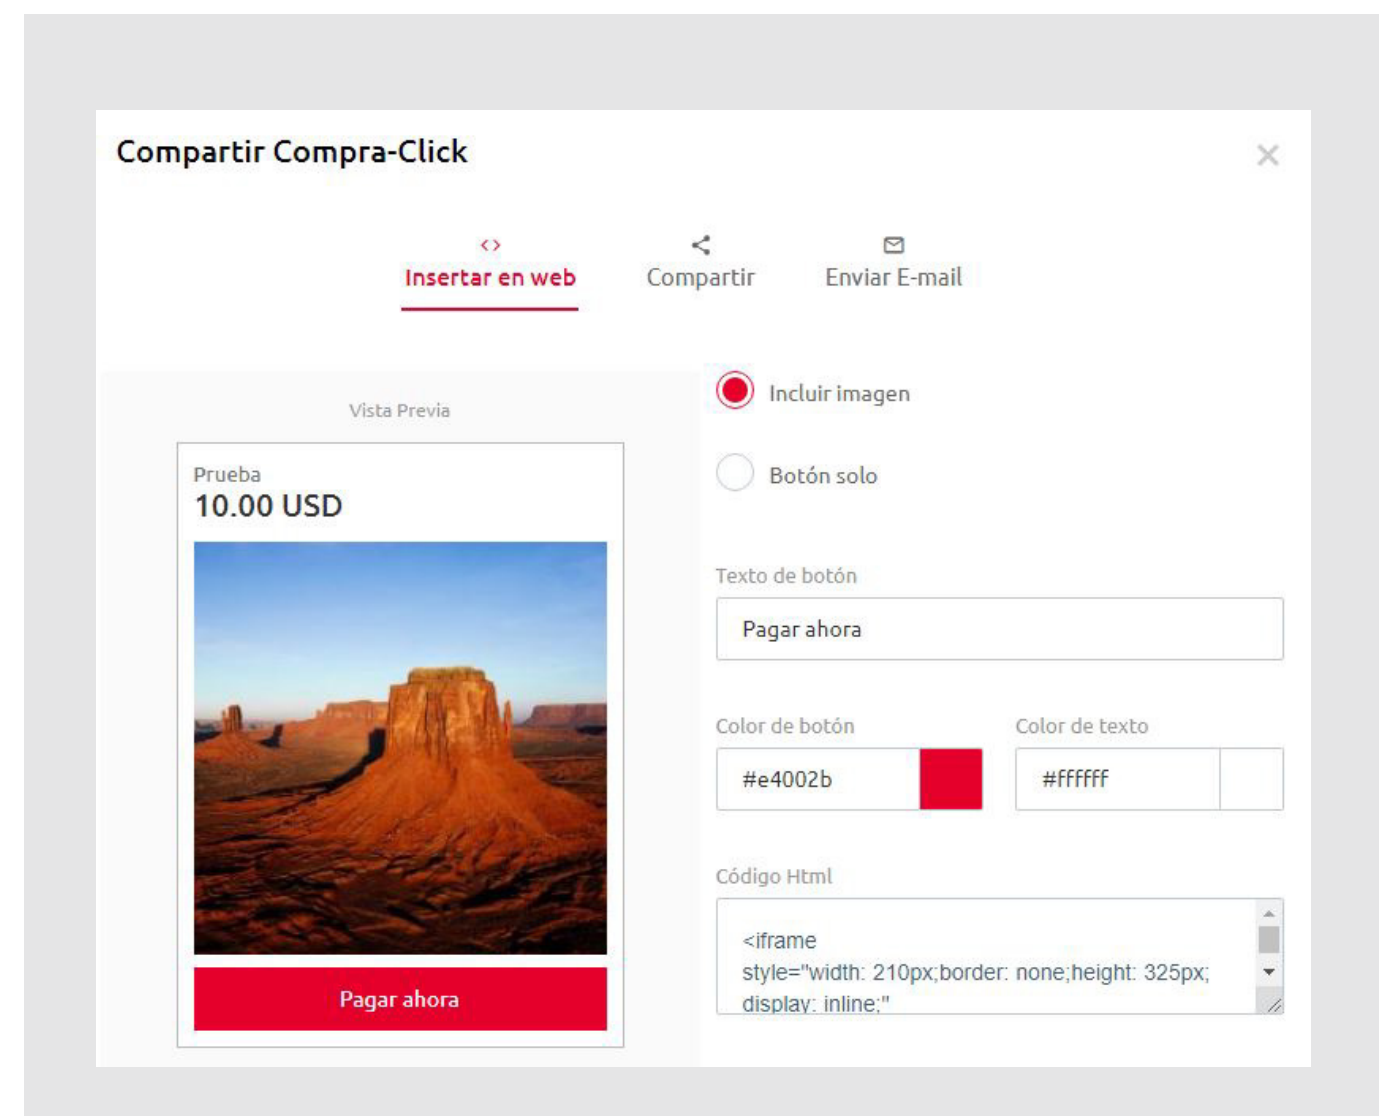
Compartir Compra-Click

×

<> Insertar en web

Compartir

Enviar E-mail

Vista Previa

Prueba
10.00 USD

Pagar ahora

Incluir imagen

Botón solo

Texto de botón

Pagar ahora

Color de botón

#e4002b

Color de texto

#ffffff

Código Html

<iframe style="width: 210px;border: none;height: 325px; display: inline;"